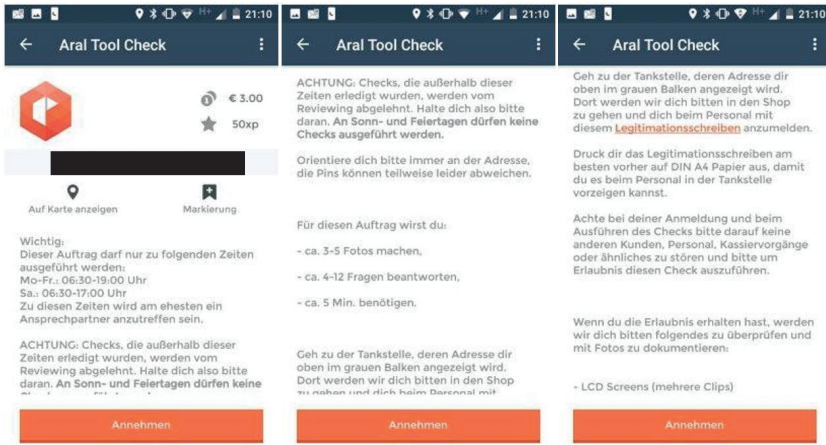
21:10

Aral Tool Check

€ 3.00

50xp

Auf Karte anzeigen

Markierung

Wichtig:
Dieser Auftrag darf nur zu folgenden Zeiten ausgeführt werden:
Mo-Fr.: 06:30-19:00 Uhr
Sa.: 06:30-17:00 Uhr
Zu diesen Zeiten wird am ehesten ein Ansprechpartner anzutreffen sein.

ACHTUNG: Checks, die außerhalb dieser Zeiten erledigt wurden, werden vom Reviewing abgelehnt. Halte dich also bitte daran. An Sonn- und Feiertagen dürfen keine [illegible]

Annehmen

21:10

Aral Tool Check

ACHTUNG: Checks, die außerhalb dieser Zeiten erledigt wurden, werden vom Reviewing abgelehnt. Halte dich also bitte daran. An Sonn- und Feiertagen dürfen keine Checks ausgeführt werden.

Orientiere dich bitte immer an der Adresse, die Pins können teilweise leider abweichen.

Für diesen Auftrag wirst du:

- ca. 3-5 Fotos machen,

- ca. 4-12 Fragen beantworten,

- ca. 5 Min. benötigen.

Geh zu der Tankstelle, deren Adresse dir oben im grauen Balken angezeigt wird. Dort werden wir dich bitten in den Shop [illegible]

Annehmen

21:10

Aral Tool Check

Geh zu der Tankstelle, deren Adresse dir oben im grauen Balken angezeigt wird. Dort werden wir dich bitten in den Shop zu gehen und dich beim Personal mit diesem Legitimationsschreiben anzumelden.

Druck dir das Legitimationsschreiben am besten vorher auf DIN A4 Papier aus, damit du es beim Personal in der Tankstelle vorzeigen kannst.

Achte bei deiner Anmeldung und beim Ausführen des Checks bitte darauf keine anderen Kunden, Personal, Kassiervorgänge oder ähnliches zu stören und bitte um Erlaubnis diesen Check auszuführen.

Wenn du die Erlaubnis erhalten hast, werden wir dich bitten folgendes zu überprüfen und mit Fotos zu dokumentieren:

- LCD Screens (mehrere Clips)

Annehmen